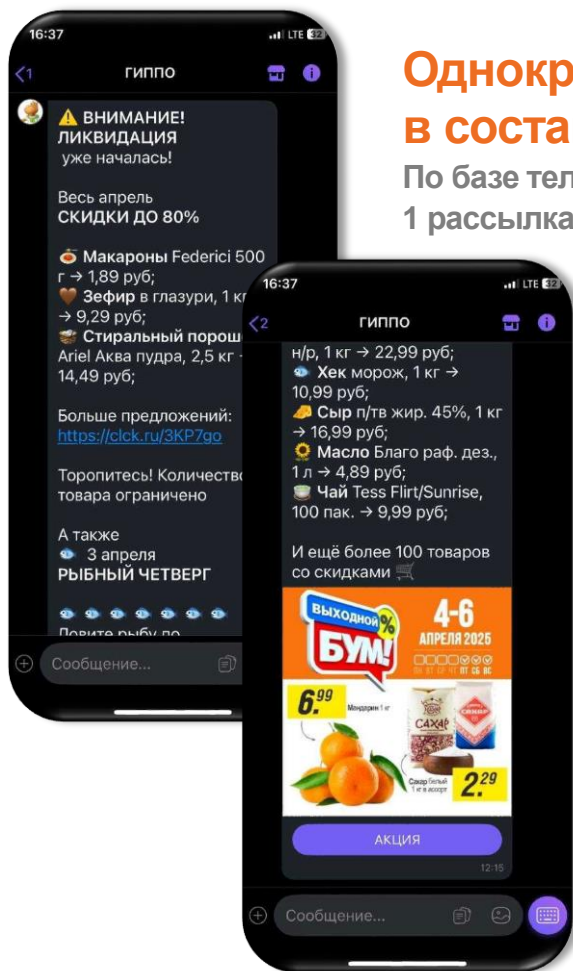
Однокр
в соста
По базе тел
1 рассылка

16:37
LTE
ГИППО

⚠️ ВНИМАНИЕ!
ЛИКВИДАЦИЯ
уже началась!

Весь апрель
СКИДКИ ДО 80%

Макароны Federici 500 г → 1,89 руб;
Зефир в глазури, 1 кг → 9,29 руб;
Стиральный порош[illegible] Ariel Аква пудра, 2,5 кг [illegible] 14,49 руб;

Больше предложений:
https://clck.ru/3KP7go

Торопитесь! Количество товара ограничено

А также
3 апреля
РЫБНЫЙ ЧЕТВЕРГ

Ловите рыбу по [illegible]

Сообщение...

16:37
LTE
ГИППО

н/р, 1 кг → 22,99 руб;
Хек морож, 1 кг → 10,99 руб;
Сыр п/тв жир. 45%, 1 кг → 16,99 руб;
Масло Благо раф. дез., 1 л → 4,89 руб;
Чай Tess Flirt/Sunrise, 100 пак. → 9,99 руб;

И ещё более 100 товаров со скидками

ВЫХОДНОЙ %
БУМ!
4-6
АПРЕЛЯ 2025
ПН ВТ СР ЧТ ПТ СБ ВС
6.99
Мандарин 1 кг
САХАР
Сахар белый 1 кг в ассорт
2.29

АКЦИЯ
12:15

Сообщение...